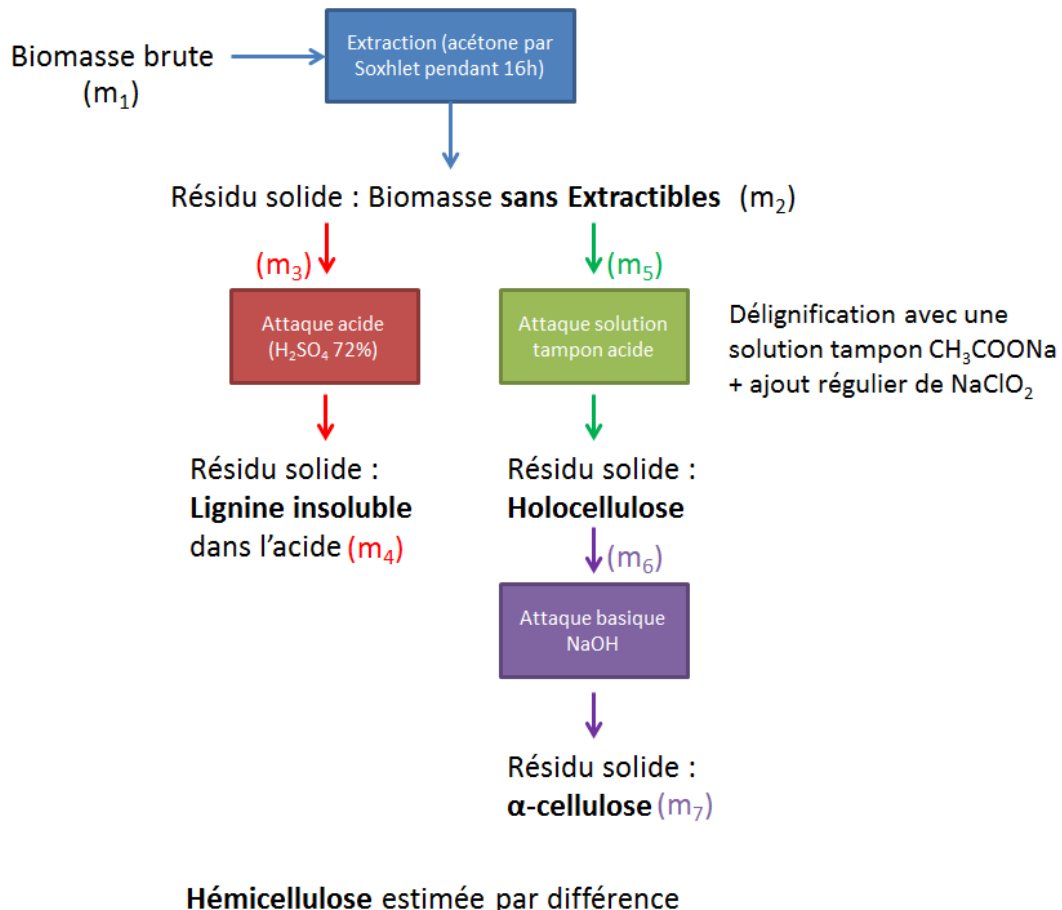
Biomasse brute ($m_1$)

Extraction (acétone par Soxhlet pendant 16h)

Résidu solide : Biomasse **sans Extractibles** ($m_2$)

($m_3$)

Attaque acide ($H_2SO_4$ 72%)

Résidu solide : **Lignine insoluble** dans l'acide ($m_4$)

($m_5$)

Attaque solution tampon acide

Délignification avec une solution tampon $CH_3COONa$ + ajout régulier de $NaClO_2$

Résidu solide : **Holocellulose**

($m_6$)

Attaque basique NaOH

Résidu solide : **α-cellulose** ($m_7$)

**Hémicellulose** estimée par différence